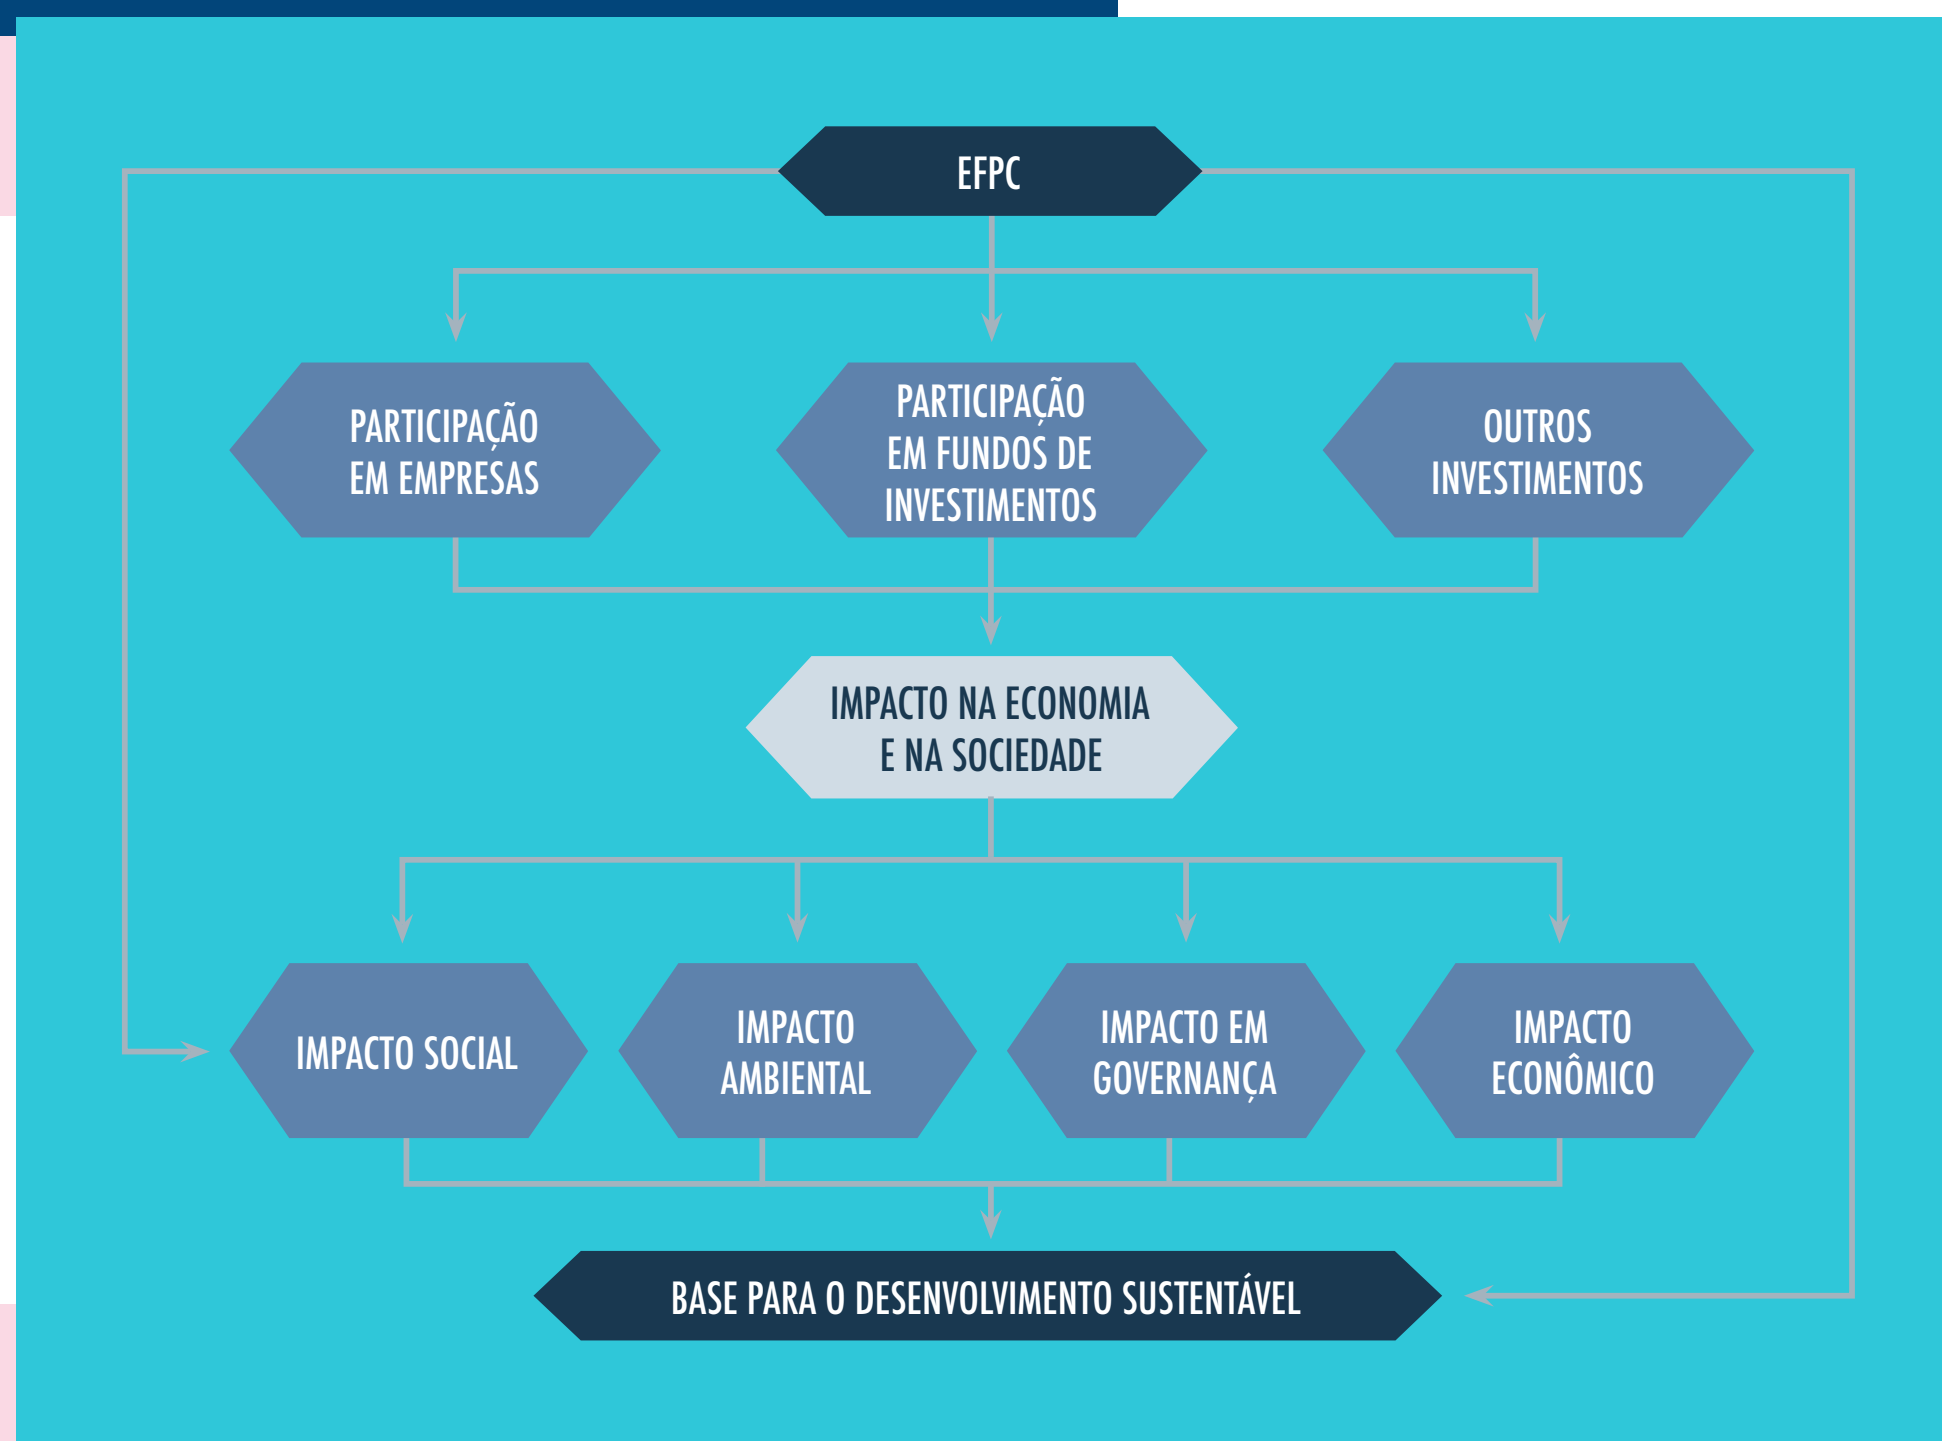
EFPC

PARTICIPAÇÃO EM EMPRESAS

PARTICIPAÇÃO EM FUNDOS DE INVESTIMENTOS

OUTROS INVESTIMENTOS

IMPACTO NA ECONOMIA E NA SOCIEDADE

IMPACTO SOCIAL

IMPACTO AMBIENTAL

IMPACTO EM GOVERNANÇA

IMPACTO ECONÔMICO

BASE PARA O DESENVOLVIMENTO SUSTENTÁVEL